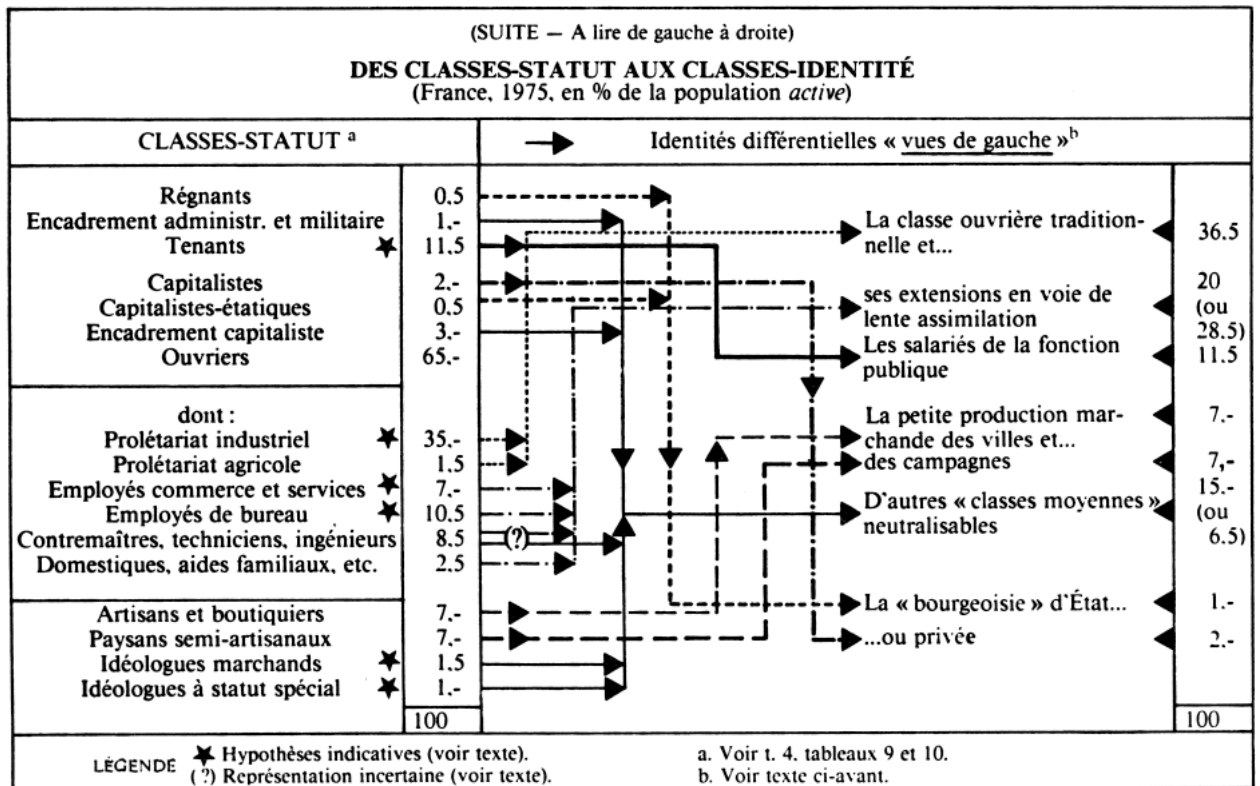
(SUITE — A lire de gauche à droite)

DES CLASSES-STATUT AUX CLASSES-IDENTITÉ
(France, 1975, en % de la population *active*)

CLASSES-STATUT ª

Identités différentielles « vues de gauche »ᵇ

Régnants 0.5
Encadrement administr. et militaire 1.-
Tenants ★ 11.5
Capitalistes 2.-
Capitalistes-étatiques 0.5
Encadrement capitaliste 3.-
Ouvriers 65.-

dont :
Prolétariat industriel ★ 35.-
Prolétariat agricole 1.5
Employés commerce et services ★ 7.-
Employés de bureau ★ 10.5
Contremaîtres, techniciens, ingénieurs 8.5 (?)
Domestiques, aides familiaux, etc. 2.5

Artisans et boutiquiers 7.-
Paysans semi-artisanaux 7.-
Idéologues marchands ★ 1.5
Idéologues à statut spécial ★ 1.-

100

La classe ouvrière traditionnelle et... 36.5
ses extensions en voie de lente assimilation 20 (ou 28.5)
Les salariés de la fonction publique 11.5
La petite production marchande des villes et... 7.-
des campagnes 7,-
D'autres « classes moyennes » neutralisables 15.- (ou 6.5)
La « bourgeoisie » d'État... 1.-
...ou privée 2.-

100

LÉGENDE ★ Hypothèses indicatives (voir texte).
(?) Représentation incertaine (voir texte).

a. Voir t. 4, tableaux 9 et 10.
b. Voir texte ci-avant.